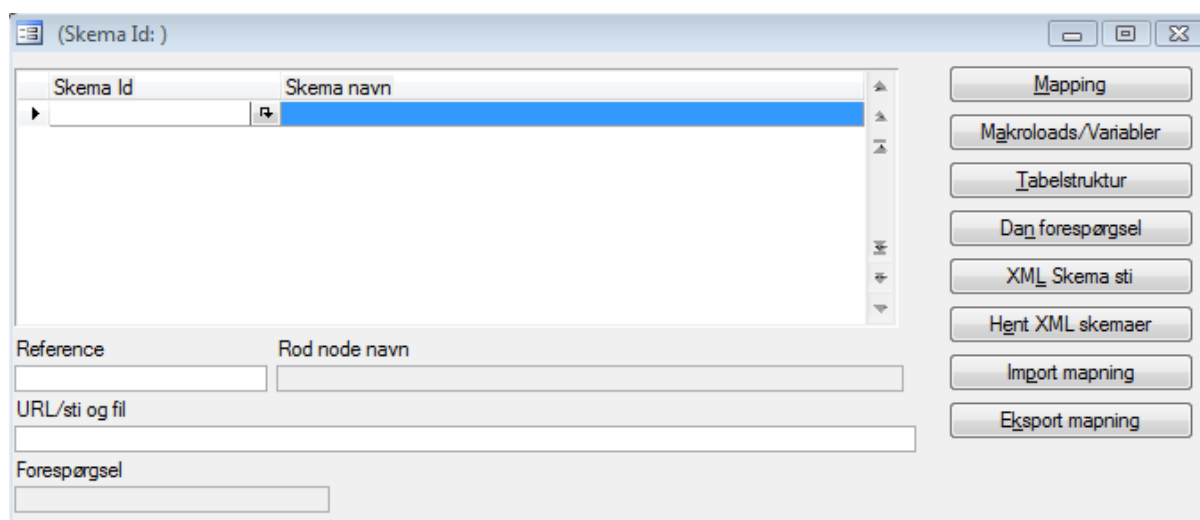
(Skema Id: )

| Skema Id | Skema navn |
|---|---|
| | |

Mapping

Makroloads/Variabler

Tabelstruktur

Dan forespørgsel

XML Skema sti

Hent XML skemaer

Import mapning

Eksport mapning

Reference

Rod node navn

URL/sti og fil

Forespørgsel